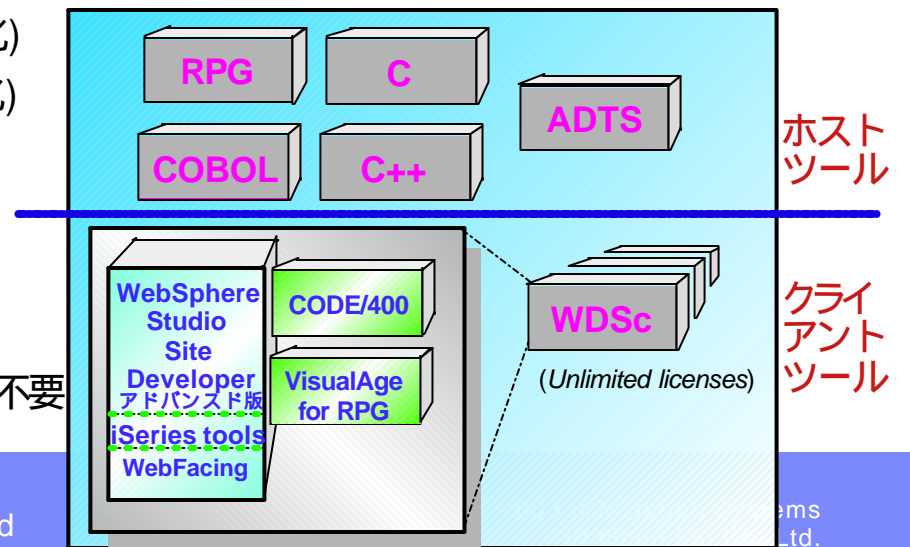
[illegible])
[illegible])

RPG

C

ADTS

COBOL

C++

ホスト ツール

WebSphere Studio Site Developer アドバンスド版

iSeries tools

WebFacing

CODE/400

VisualAge for RPG

WDSc

(*Unlimited licenses*)

クライアント ツール

不要

d

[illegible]ems
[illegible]Ltd.